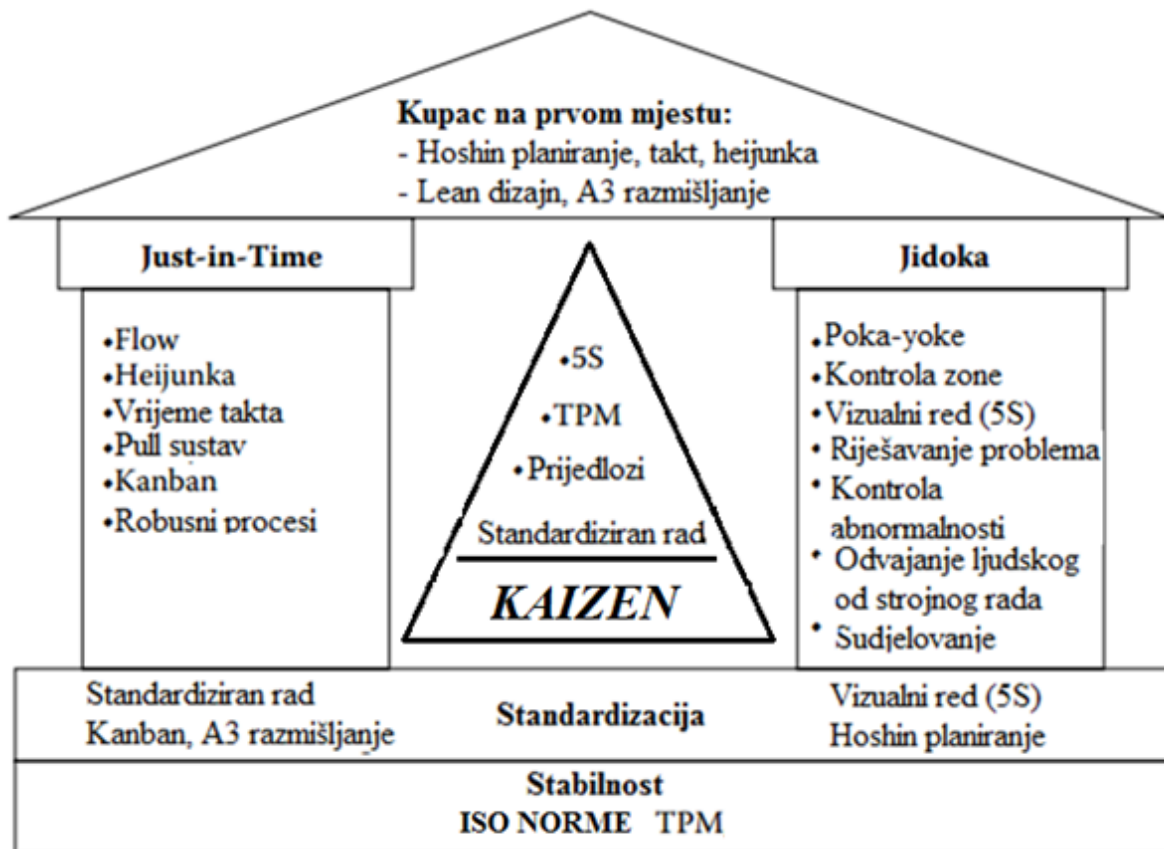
Kupac na prvom mjestu:
- Hoshin planiranje, takt, heijunka
- Lean dizajn, A3 razmišljanje

Just-in-Time

•Flow
•Heijunka
•Vrijeme takta
•Pull sustav
•Kanban
•Robusni procesi

•5S
•TPM
•Prijedlozi
Standardiziran rad
KAIZEN

Jidoka

•Poka-yoke
•Kontrola zone
•Vizualni red (5S)
•Riješavanje problema
•Kontrola abnormalnosti
•Odvajanje ljudskog od strojnog rada
•Sudjelovanje

Standardiziran rad
Kanban, A3 razmišljanje

Standardizacija

Vizualni red (5S)
Hoshin planiranje

Stabilnost
ISO NORME TPM